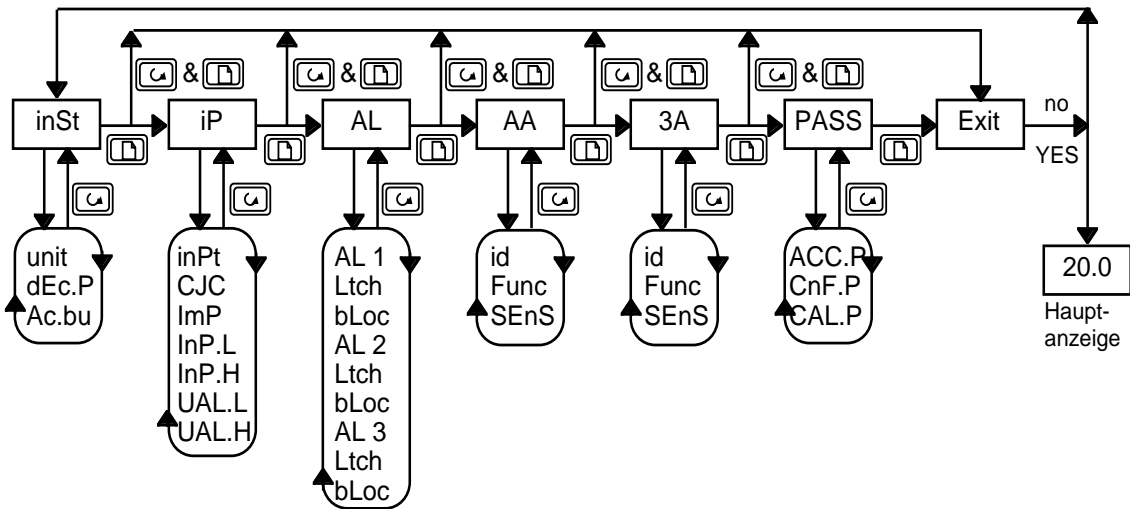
& & & & &

inSt iP AL AA 3A PASS Exit

no

YES

unit
dEc.P
Ac.bu

inPt
CJC
ImP
InP.L
InP.H
UAL.L
UAL.H

AL 1
Ltch
bLoc
AL 2
Ltch
bLoc
AL 3
Ltch
bLoc

id
Func
SEnS

id
Func
SEnS

ACC.P
CnF.P
CAL.P

20.0

Hauptanzeige